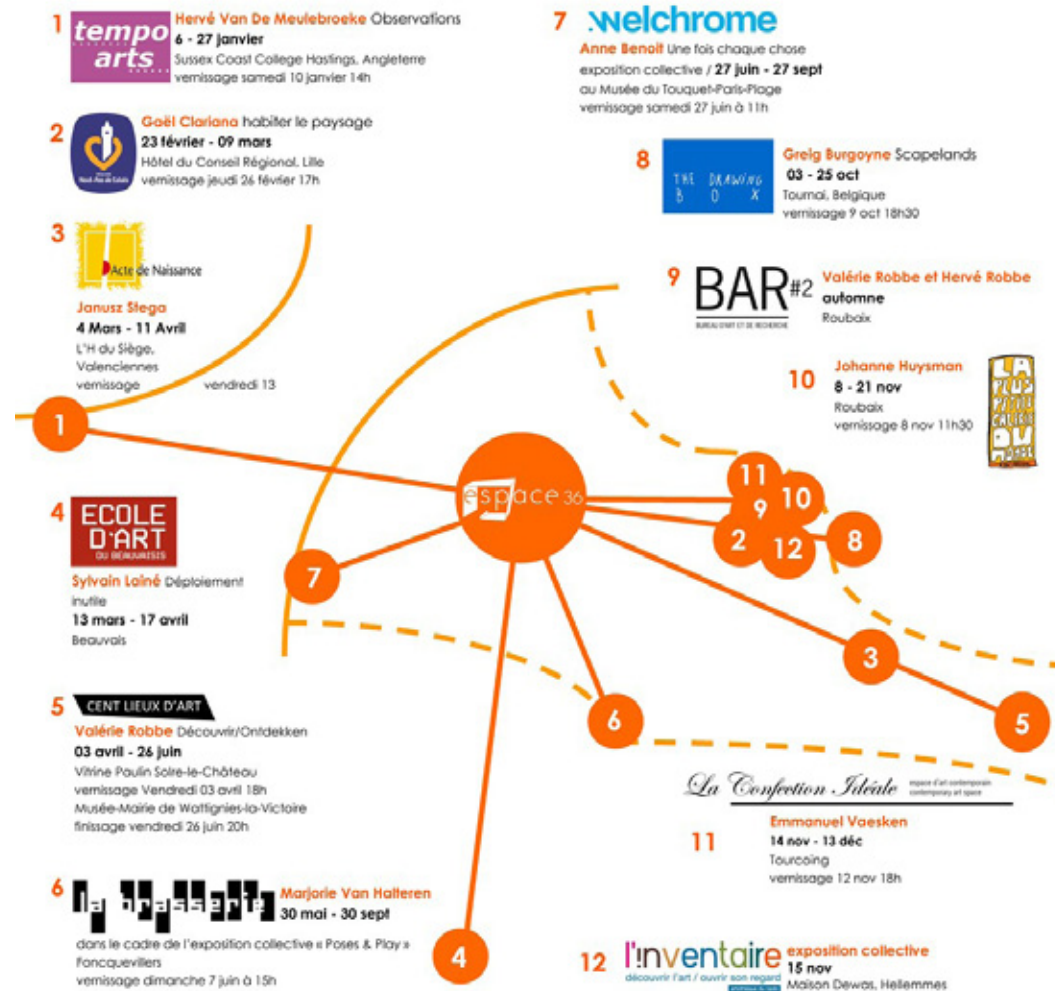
1 tempo arts Hervé Van De Meulebroeke Observations
6 - 27 janvier
Sussex Coast College Hastings, Angleterre
vernissage samedi 10 janvier 14h

2 Gaël Clariana habiter le paysage
23 février - 09 mars
Hôtel du Conseil Régional, Lille
vernissage jeudi 26 février 17h

3 Acte de Naissance
Janusz Stega
4 Mars - 11 Avril
L'H du Siège, Valenciennes
vernissage vendredi 13

4 ECOLE D'ART DU BEAUVAISIS
Sylvain Lainé Déploiement inutile
13 mars - 17 avril
Beauvais

5 CENT LIEUX D'ART
Valérie Robbe Découvrir/Ontdekken
03 avril - 26 juin
Vitrine Paulin Solre-le-Château
vernissage Vendredi 03 avril 18h
Musée-Mairie de Wattignies-la-Victoire
finissage vendredi 26 juin 20h

6 la brasserie Marjorie Van Halteren
30 mai - 30 sept
dans le cadre de l'exposition collective « Poses & Play »
Foncquevillers
vernissage dimanche 7 juin à 15h

7 welchrome
Anne Benoit Une fois chaque chose
exposition collective / 27 juin - 27 sept
au Musée du Touquet-Paris-Plage
vernissage samedi 27 juin à 11h

8 THE DRAWING BOX
Greig Burgoyne Scapelands
03 - 25 oct
Tournai, Belgique
vernissage 9 oct 18h30

9 BAR#2 BUREAU D'ART ET DE RECHERCHE
Valérie Robbe et Hervé Robbe
automne
Roubaix

10 Johanne Huysman
8 - 21 nov
Roubaix
vernissage 8 nov 11h30

espace 36

1 7 4 6 3 5 2 12 8 11 9 10

La Confection Idéale espace d'art contemporain contemporary art space
11 Emmanuel Vaesken
14 nov - 13 déc
Tourcoing
vernissage 12 nov 18h

12 l'inventaire découvrir l'art / ouvrir son regard exposition collective
15 nov
Maison Dewas, Hellemmes